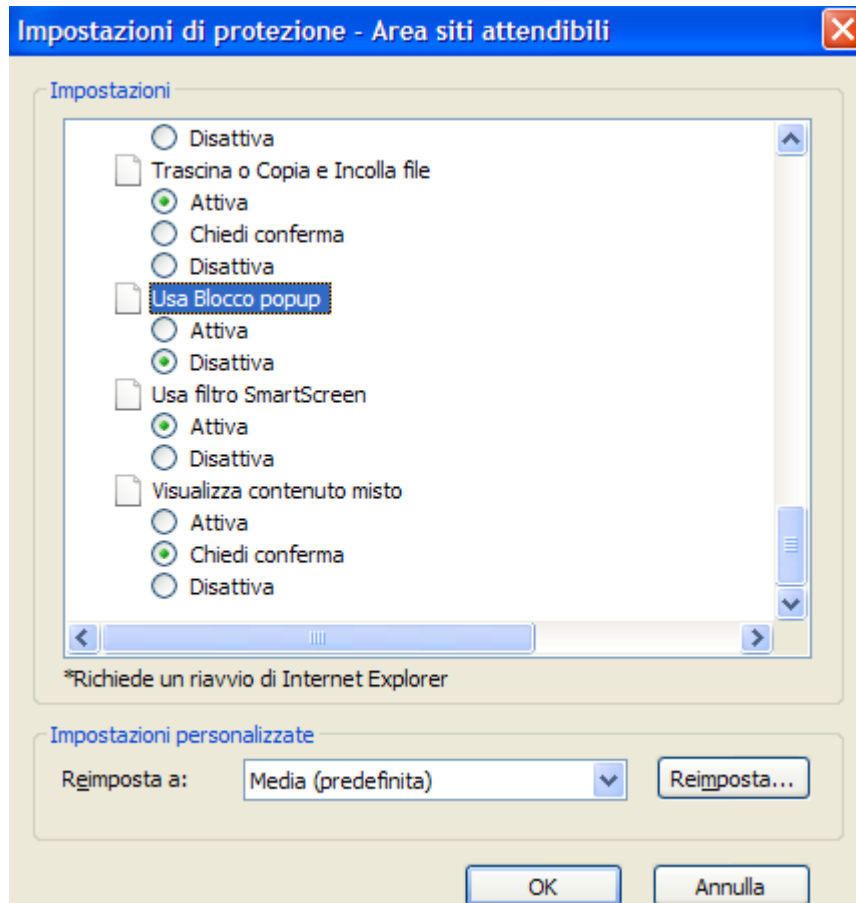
Impostazioni di protezione - Area siti attendibili

Impostazioni

Disattiva
Trascina o Copia e Incolla file
Attiva
Chiedi conferma
Disattiva
Usa Blocco popup
Attiva
Disattiva
Usa filtro SmartScreen
Attiva
Disattiva
Visualizza contenuto misto
Attiva
Chiedi conferma
Disattiva

*Richiede un riavvio di Internet Explorer

Impostazioni personalizzate

Reimposta a: Media (predefinita) Reimposta...

OK Annulla